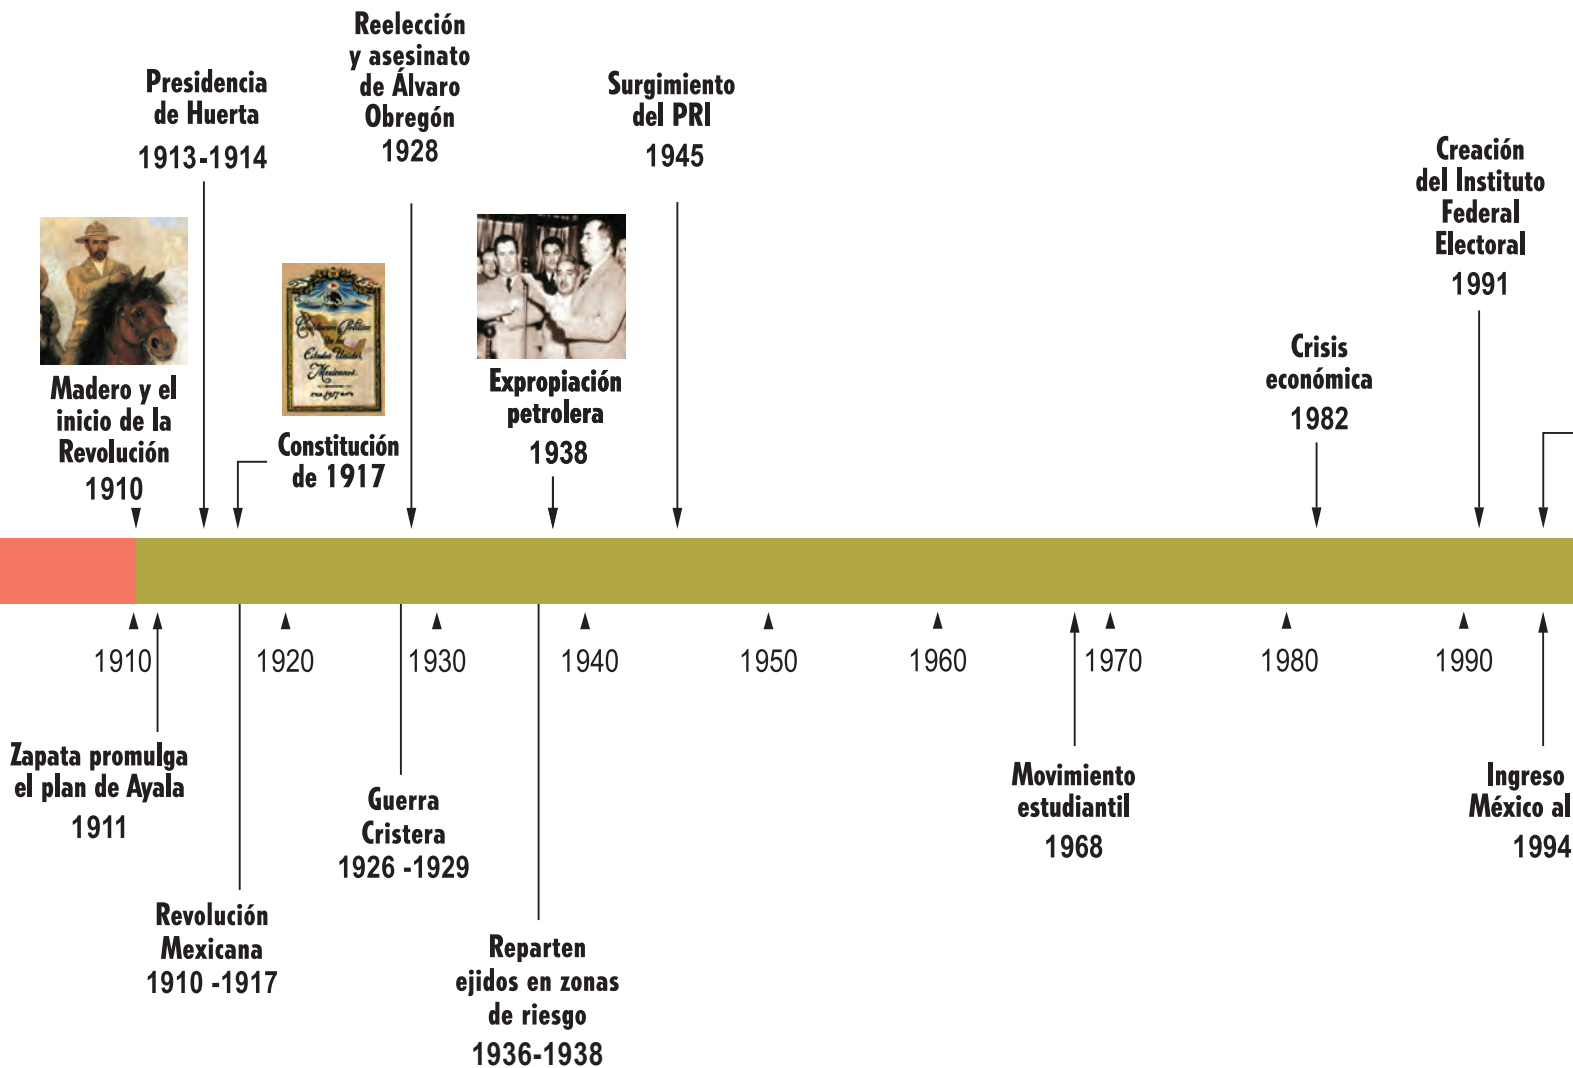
Presidencia de Huerta
1913-1914

Reelección y asesinato de Álvaro Obregón
1928

Surgimiento del PRI
1945

Creación del Instituto Federal Electoral
1991

Madero y el inicio de la Revolución
1910

Constitución de 1917

Expropiación petrolera
1938

Crisis económica
1982

1910 1920 1930 1940 1950 1960 1970 1980 1990

Zapata promulga el plan de Ayala
1911

Revolución Mexicana
1910 -1917

Guerra Cristera
1926 -1929

Reparten ejidos en zonas de riesgo
1936-1938

Movimiento estudiantil
1968

Ingreso México al
1994